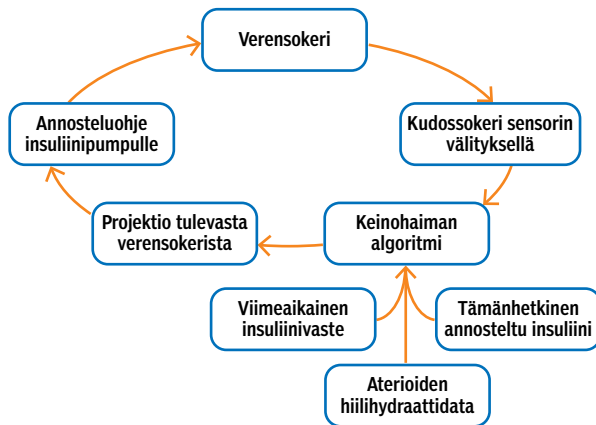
Verensokeri

Kudossokeri sensorin välityksellä

Keinohaiman algoritmi

Projektio tulevasta verensokerista

Annosteluohje insuliinipumpulle

Viimeaikainen insuliinivaste

Tämänhetkinen annosteltu insuliini

Aterioiden hiilihydraattidata